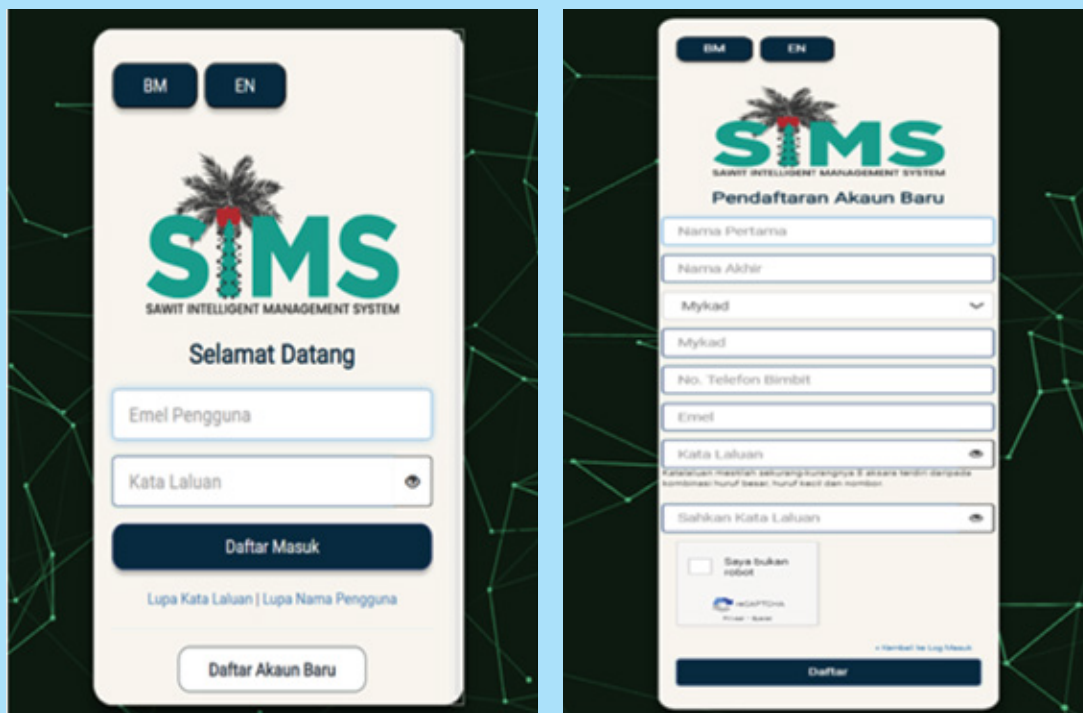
BM EN

SIMS
SAWIT INTELLIGENT MANAGEMENT SYSTEM

Selamat Datang

Emel Pengguna

Kata Laluan

Daftar Masuk

Lupa Kata Laluan | Lupa Nama Pengguna

Daftar Akaun Baru

BM EN

SIMS
SAWIT INTELLIGENT MANAGEMENT SYSTEM

Pendaftaran Akaun Baru

Nama Pertama

Nama Akhir

Mykad

Mykad

No. Telefon Bimbit

Emel

Kata Laluan

Katalaluan mestilah sekurang-kurangnya 8 aksara terdiri daripada kombinasi huruf besar, huruf kecil dan nombor.

Sahkan Kata Laluan

Saya bukan robot

reCAPTCHA
Privasi - Syarat

« Kembali ke Log Masuk

Daftar